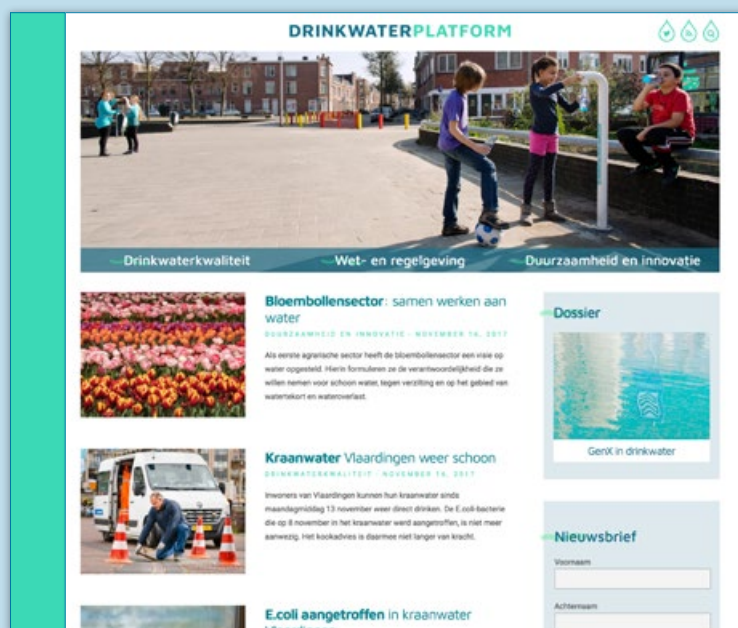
DRINKWATERPLATFORM

Drinkwaterkwaliteit

Wet- en regelgeving

Duurzaamheid en innovatie

Bloembollensector: samen werken aan water

DUURZAAMHEID EN INNOVATIE · NOVEMBER 16, 2017

Als eerste agrarische sector heeft de bloembollensector een visie op water opgesteld. Hierin formuleren ze de verantwoordelijkheid die ze willen nemen voor schoon water, tegen verzilting en op het gebied van watertekort en wateroverlast.

Kraanwater Vlaardingen weer schoon

DRINKWATERKWALITEIT · NOVEMBER 14, 2017

Inwoners van Vlaardingen kunnen hun kraanwater sinds maandagmiddag 13 november weer direct drinken. De E.coli-bacterie die op 8 november in het kraanwater werd aangetroffen, is niet meer aanwezig. Het kookadvies is daarmee niet langer van kracht.

E.coli aangetroffen in kraanwater

Dossier

GenX in drinkwater

Nieuwsbrief

Voornaam

Achternaam